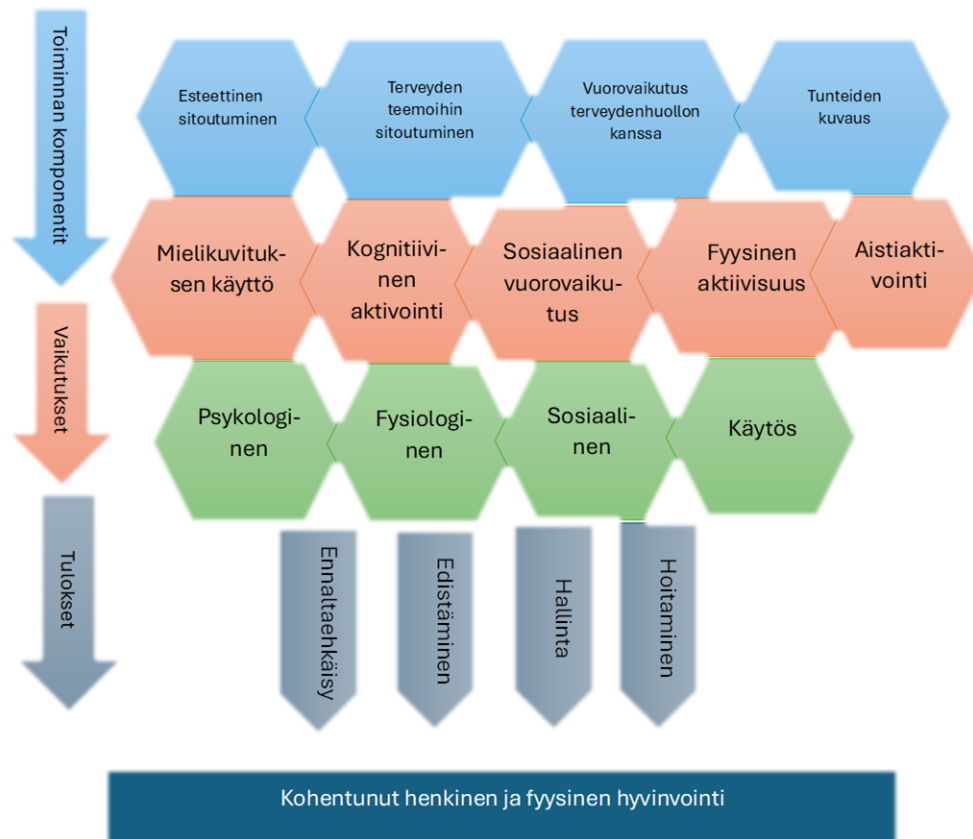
Toiminnan komponentit

Esteettinen sitoutuminen

Terveyden teemoihin sitoutuminen

Vuorovaikutus terveydenhuollon kanssa

Tunteiden kuvaus

Vaikutukset

Mielikuvituksen käyttö

Kognitiivinen aktivointi

Sosiaalinen vuorovaikutus

Fyysinen aktiivisuus

Aistiaktivointi

Psykologinen

Fysiologinen

Sosiaalinen

Käytös

Tulokset

Ennaltaehkäisy

Edistäminen

Hallinta

Hoitaminen

Kohentunut henkinen ja fyysinen hyvinvointi